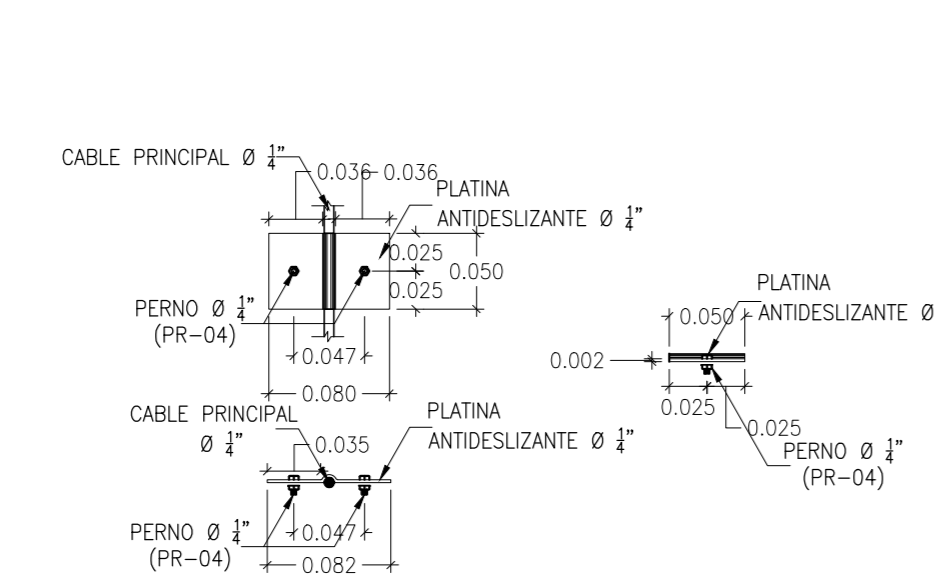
CABLE PRINCIPAL Ø $\frac{1}{4}$"

0.036 0.036

PLATINA ANTIDESLIZANTE Ø $\frac{1}{4}$"

0.025

0.050

0.025

PERNO Ø $\frac{1}{4}$" (PR-04)

0.047

0.080

CABLE PRINCIPAL Ø $\frac{1}{4}$"

0.035

PLATINA ANTIDESLIZANTE Ø $\frac{1}{4}$"

PERNO Ø $\frac{1}{4}$" (PR-04)

0.047

0.082

PLATINA

0.050

ANTIDESLIZANTE Ø

0.002

0.025

0.025

PERNO Ø $\frac{1}{4}$" (PR-04)